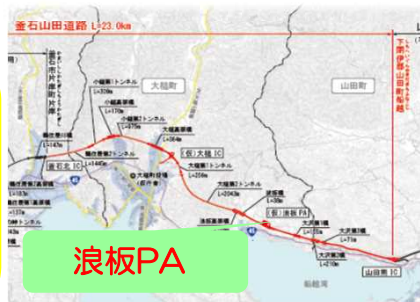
釜石山田道路 L=23.0km

釜石市片岸町片岸

下閉伊郡山田町船越

大槌町

山田町

小鎚第1トンネル
L=170m

小鎚第2トンネル
L=476m

小鎚第3トンネル
L=1440m

鵜住居第1トンネル

鵜住居川橋
L=143m

釜石北IC

大槌第1トンネル

大槌第2トンネル

大槌IC

大槌第3トンネル
L=2043m

大槌町役場

浪板IC

波板橋

浪板第1トンネル

浪板第2トンネル

大沢第1トンネル

大沢第2トンネル

大沢第3トンネル

山田南IC

船越湾

浪板PA